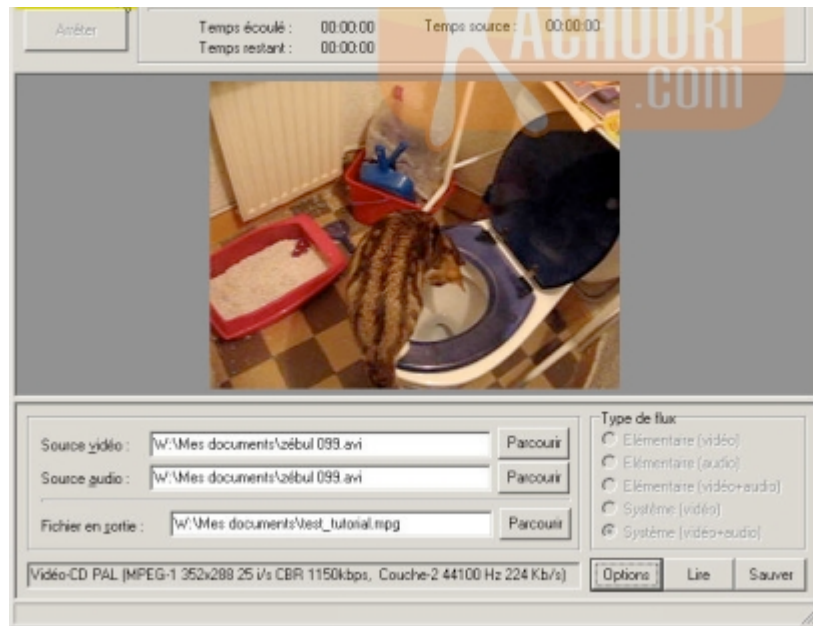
Arrêter

Temps écoulé : 00:00:00
Temps restant : 00:00:00
Temps source : 00:00:00

KACHOURI .com

Source vidéo : W:\Mes documents\zébul 099.avi Parcourir
Source audio : W:\Mes documents\zébul 099.avi Parcourir
Fichier en sortie : W:\Mes documents\test_tutorial.mpg Parcourir

Type de flux
Elémentaire (vidéo)
Elémentaire (audio)
Elémentaire (vidéo+audio)
Système (vidéo)
Système (vidéo+audio)

Vidéo-CD PAL (MPEG-1 352x288 25 i/s CBR 1150kbps, Couche-2 44100 Hz 224 Kb/s)

Options Lire Sauver